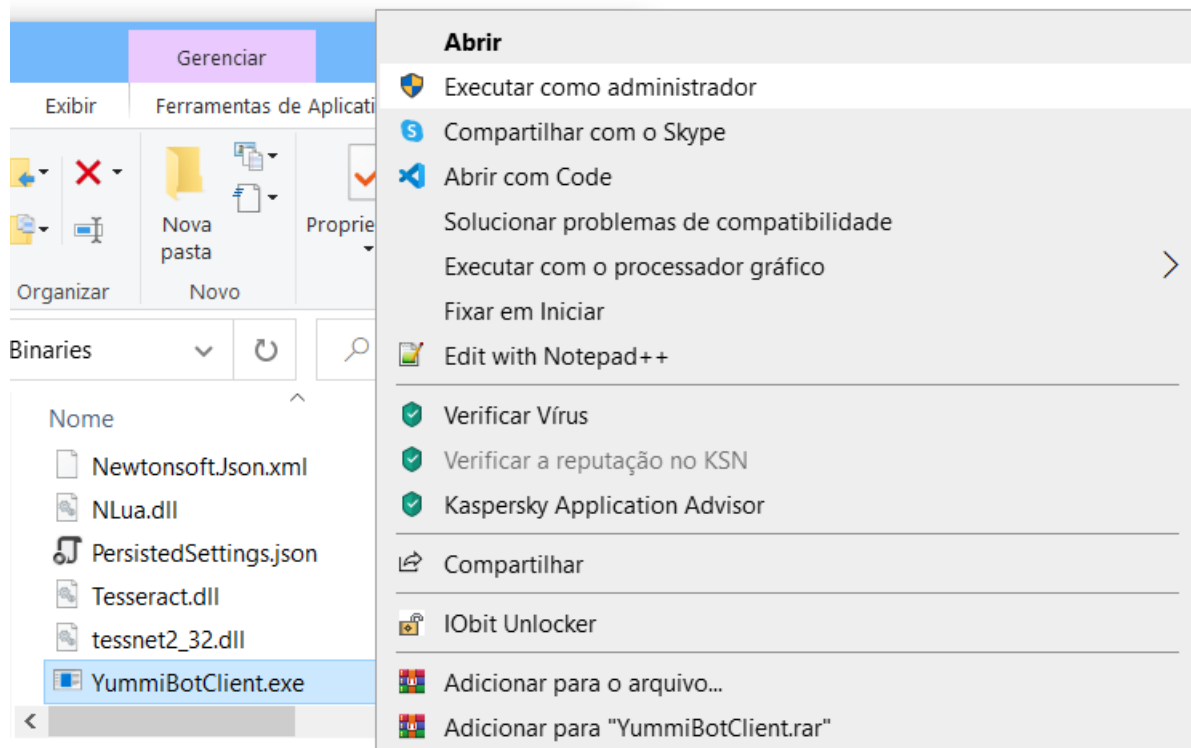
Gerenciar

Exibir

Ferramentas de Aplicati

Nova pasta

Proprie

Organizar

Novo

Binaries

Nome

Newtonsoft.Json.xml

NLua.dll

PersistedSettings.json

Tesseract.dll

tessnet2_32.dll

YummiBotClient.exe

Abrir

Executar como administrador

Compartilhar com o Skype

Abrir com Code

Solucionar problemas de compatibilidade

Executar com o processador gráfico

Fixar em Iniciar

Edit with Notepad++

Verificar Vírus

Verificar a reputação no KSN

Kaspersky Application Advisor

Compartilhar

IObit Unlocker

Adicionar para o arquivo...

Adicionar para "YummiBotClient.rar"